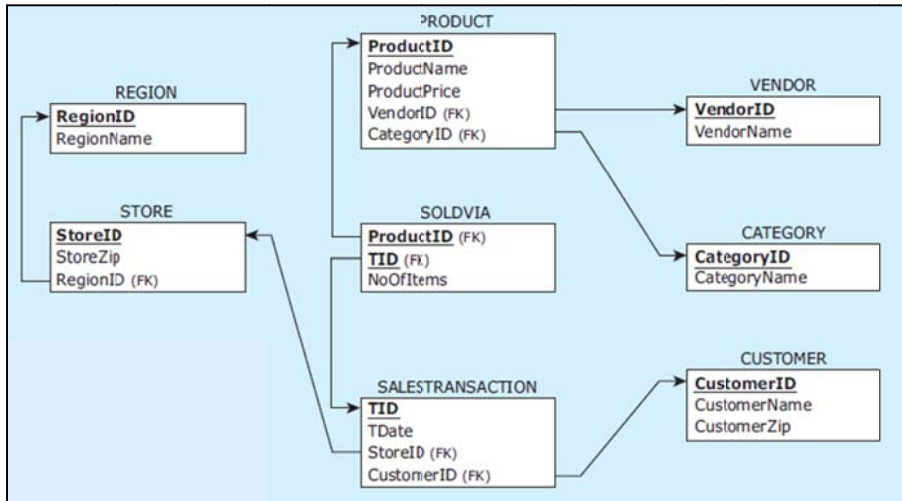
PRODUCT
ProductID
ProductName
ProductPrice
VendorID (FK)
CategoryID (FK)

REGION
RegionID
RegionName

VENDOR
VendorID
VendorName

STORE
StoreID
StoreZip
RegionID (FK)

SOLDVIA
ProductID (FK)
TID (FK)
NoOfItems

CATEGORY
CategoryID
CategoryName

CUSTOMER
CustomerID
CustomerName
CustomerZip

SALESTRANSACTION
TID
TDate
StoreID (FK)
CustomerID (FK)